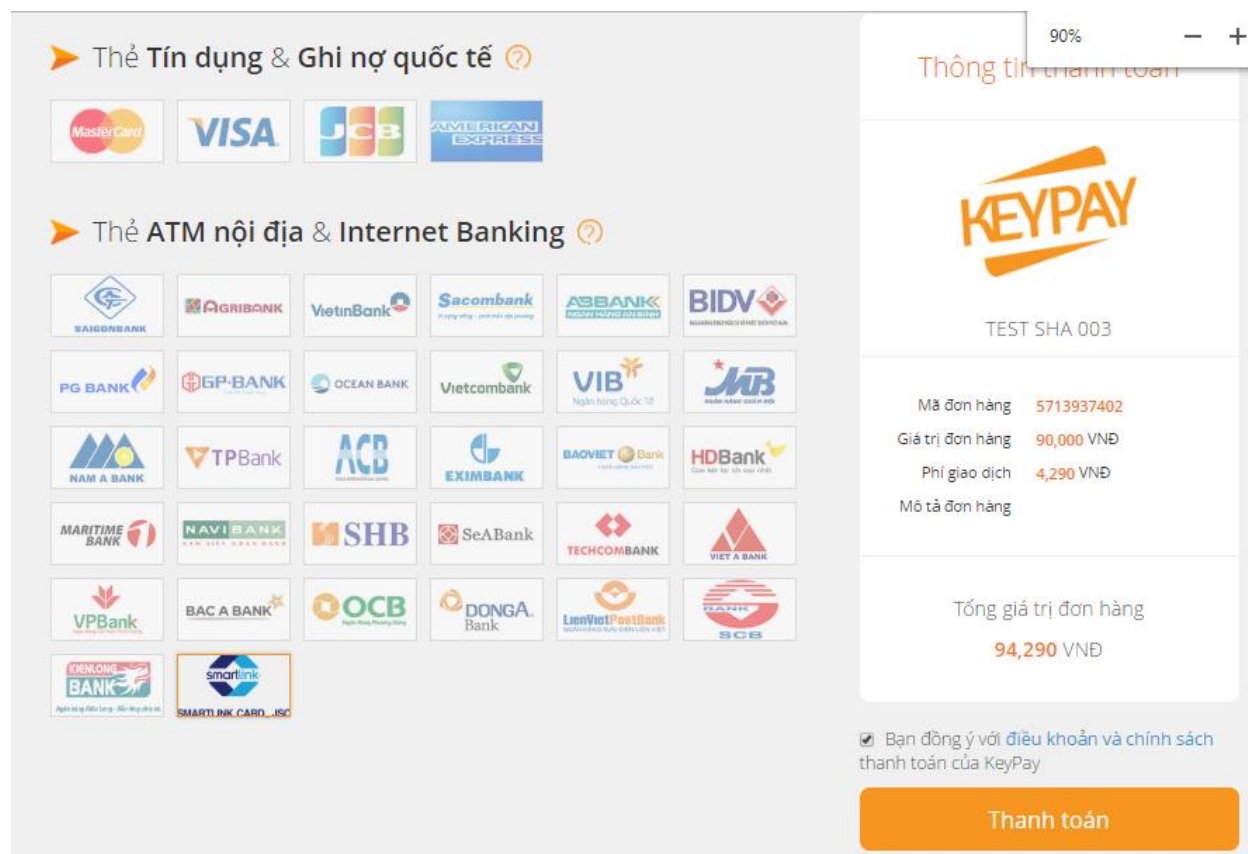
Thẻ Tín dụng & Ghi nợ quốc tế

MasterCard
VISA
JCB
AMERICAN EXPRESS

Thẻ ATM nội địa & Internet Banking

SAIGONBANK
AGRIBANK
VietinBank
Sacombank
ABBANK
BIDV
PG BANK
GP.BANK
OCEAN BANK
Vietcombank
VIB
Ngân hàng Quốc Tế
MB
NAM A BANK
TPBank
ACB
EXIMBANK
BAOVIET Bank
HDBank
MARITIME BANK
NAVIBANK
SHB
SeABank
TECHCOMBANK
VIET A BANK
VPBank
BAC A BANK
OCB
DONGA Bank
LienVietPostBank
SCB
KIENLONG BANK
smartlink
SMARTLINK CARD - JSC

90%
−
+

Thông tin thanh toán

KEYPAY

TEST SHA 003

Mã đơn hàng 5713937402
Giá trị đơn hàng 90,000 VNĐ
Phí giao dịch 4,290 VNĐ
Mô tả đơn hàng

Tổng giá trị đơn hàng
94,290 VNĐ

Bạn đồng ý với điều khoản và chính sách thanh toán của KeyPay

Thanh toán